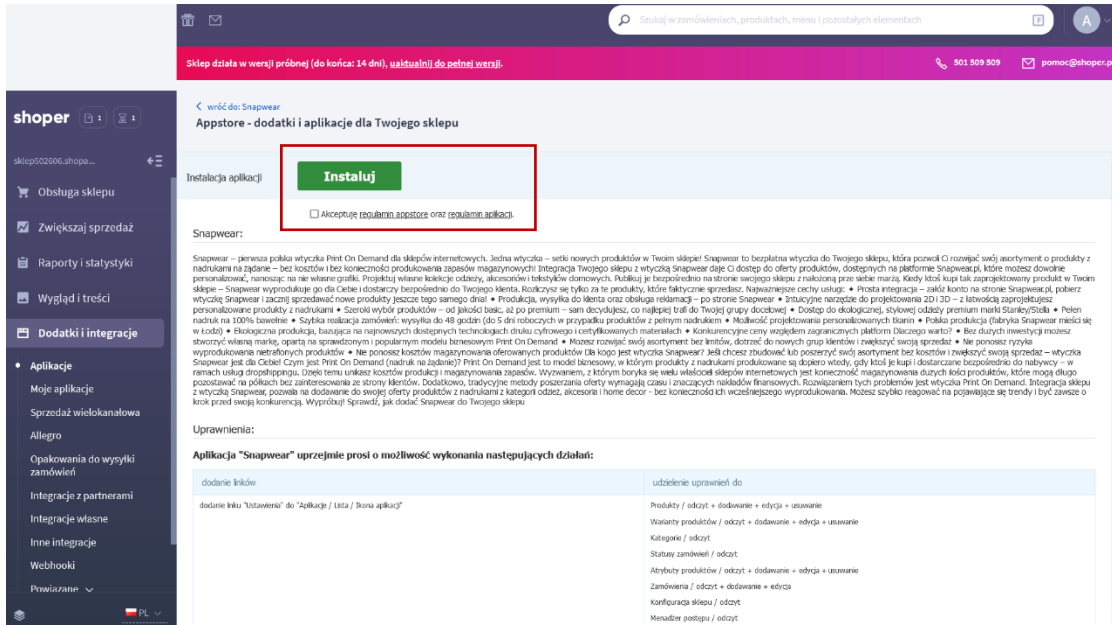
Szukaj w zamówieniach, produktach, menu i pozostałych elementach

A

Sklep działa w wersji próbnej (do końca: 14 dni), uaktualnij do pełnej wersji.

501 509 509 pomoc@shoper.p

shoper 1 1

sklep502606.shopa...

Obsługa sklepu

Zwiększaj sprzedaż

Raporty i statystyki

Wygląd i treści

Dodatki i integracje

Aplikacje

Moje aplikacje

Sprzedaż wielokanałowa

Allegro

Opakowania do wysyłki zamówień

Integracje z partnerami

Integracje własne

Inne integracje

Webhooki

Powiązane

PL

‹ wróć do: Snapwear

Appstore - dodatki i aplikacje dla Twojego sklepu

Instalacja aplikacji

Instaluj

Akceptuję regulamin appstore oraz regulamin aplikacji.

Snapwear:

Snapwear – pierwsza polska wtyczka Print On Demand dla sklepów internetowych. Jedna wtyczka – setki nowych produktów w Twoim sklepie! Snapwear to bezpłatna wtyczka do Twojego sklepu, która pozwoli Ci rozwijać swój asortyment o produkty z nadrukami na żądanie – bez kosztów i bez konieczności produkowania zapasów magazynowych! Integracja Twojego sklepu z wtyczką Snapwear daje Ci dostęp do oferty produktów, dostępnych na platformie Snapwear.pl, które możesz dowolnie personalizować, nanosząc na nie własne grafiki. Projektuj własne kolekcje odzieży, akcesoriów i tekstyliów domowych. Publikuj je bezpośrednio na stronie swojego sklepu z nałożoną prze siebie marżą. Kiedy ktoś kupi tak zaprojektowany produkt w Twoim sklepie – Snapwear wyprodukuje go dla Ciebie i dostarczy bezpośrednio do Twojego klienta. Rozliczysz się tylko za te produkty, które faktycznie sprzedasz. Najważniejsze cechy usługi: • Prosta integracja – załóż konto na stronie Snapwear.pl, pobierz wtyczkę Snapwear i zacznij sprzedawać nowe produkty jeszcze tego samego dnia! • Produkcja, wysyłka do klienta oraz obsługa reklamacji – po stronie Snapwear • Intuicyjne narzędzie do projektowania 2D i 3D – z łatwością zaprojektujesz personalizowane produkty z nadrukami • Szeroki wybór produktów – od jakości basic, aż po premium – sam decydujesz, co najlepiej trafi do Twojej grupy docelowej • Dostęp do ekologicznej, stylowej odzieży premium marki Stanley/Stella • Pełen nadruk na 100% bawełnie • Szybka realizacja zamówień: wysyłka do 48 godzin (do 5 dni roboczych w przypadku produktów z pełnym nadrukiem • Możliwość projektowania personalizowanych tkanin • Polska produkcja (fabryka Snapwear mieści się w Łodzi) • Ekologiczna produkcja, bazująca na najnowszych dostępnych technologiach druku cyfrowego i certyfikowanych materiałach • Konkurencyjne ceny względem zagranicznych platform Dlaczego warto? • Bez dużych inwestycji możesz stworzyć własną markę, opartą na sprawdzonym i popularnym modelu biznesowym Print On Demand • Możesz rozwijać swój asortyment bez limitów, dotrzeć do nowych grup klientów i zwiększyć swoją sprzedaż • Nie ponosisz ryzyka wyprodukowania nietrafionych produktów • Nie ponosisz kosztów magazynowania oferowanych produktów Dla kogo jest wtyczka Snapwear? Jeśli chcesz zbudować lub poszerzyć swój asortyment bez kosztów i zwiększyć swoją sprzedaż – wtyczka Snapwear jest dla Ciebie! Czym jest Print On Demand (nadruk na żądanie)? Print On Demand jest to model biznesowy, w którym produkty z nadrukami produkowane są dopiero wtedy, gdy ktoś je kupi i dostarczane bezpośrednio do nabywcy – w ramach usługi dropshippingu. Dzięki temu unikasz kosztów produkcji i magazynowania zapasów. Wyzwaniem, z którym boryka się wielu właścicieli sklepów internetowych jest konieczność magazynowania dużych ilości produktów, które mogą długo pozostawać na półkach bez zainteresowania ze strony klientów. Dodatkowo, tradycyjne metody poszerzania oferty wymagają czasu i znaczących nakładów finansowych. Rozwiązaniem tych problemów jest wtyczka Print On Demand. Integracja sklepu z wtyczką Snapwear, pozwala na dodawanie do swojej oferty produktów z nadrukami z kategorii odzież, akcesoria i home decor - bez konieczności ich wcześniejszego wyprodukowania. Możesz szybko reagować na pojawiające się trendy i być zawsze o krok przed swoją konkurencją. Wypróbuj! Sprawdź, jak dodać Snapwear do Twojego sklepu

Uprawnienia:

Aplikacja "Snapwear" uprzejmie prosi o możliwość wykonania następujących działań:

| dodanie linków | udzielenie uprawnień do |
|---|---|
| dodanie linku "Ustawienia" do "Aplikacje / Lista / Ikona aplikacji" | Produkty / odczyt + dodawanie + edycja + usuwanie<br>Warianty produktów / odczyt + dodawanie + edycja + usuwanie<br>Kategorie / odczyt<br>Statusy zamówień / odczyt<br>Atrybuty produktów / odczyt + dodawanie + edycja + usuwanie<br>Zamówienia / odczyt + dodawanie + edycja<br>Konfiguracja sklepu / odczyt<br>Menadżer postępu / odczyt |